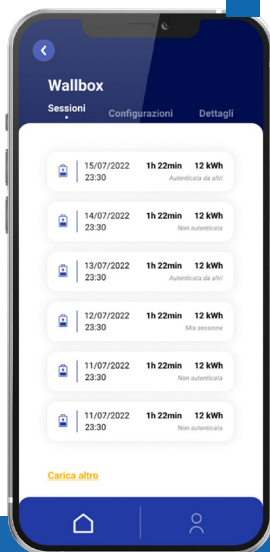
Wallbox

Sessioni Configurazioni Dettagli

15/07/2022 23:30 1h 22min 12 kWh Autenticata da altri

14/07/2022 23:30 1h 22min 12 kWh Non autenticata

13/07/2022 23:30 1h 22min 12 kWh Autenticata da altri

12/07/2022 23:30 1h 22min 12 kWh Mia sessione

11/07/2022 23:30 1h 22min 12 kWh Non autenticata

11/07/2022 23:30 1h 22min 12 kWh Non autenticata

Carica altro